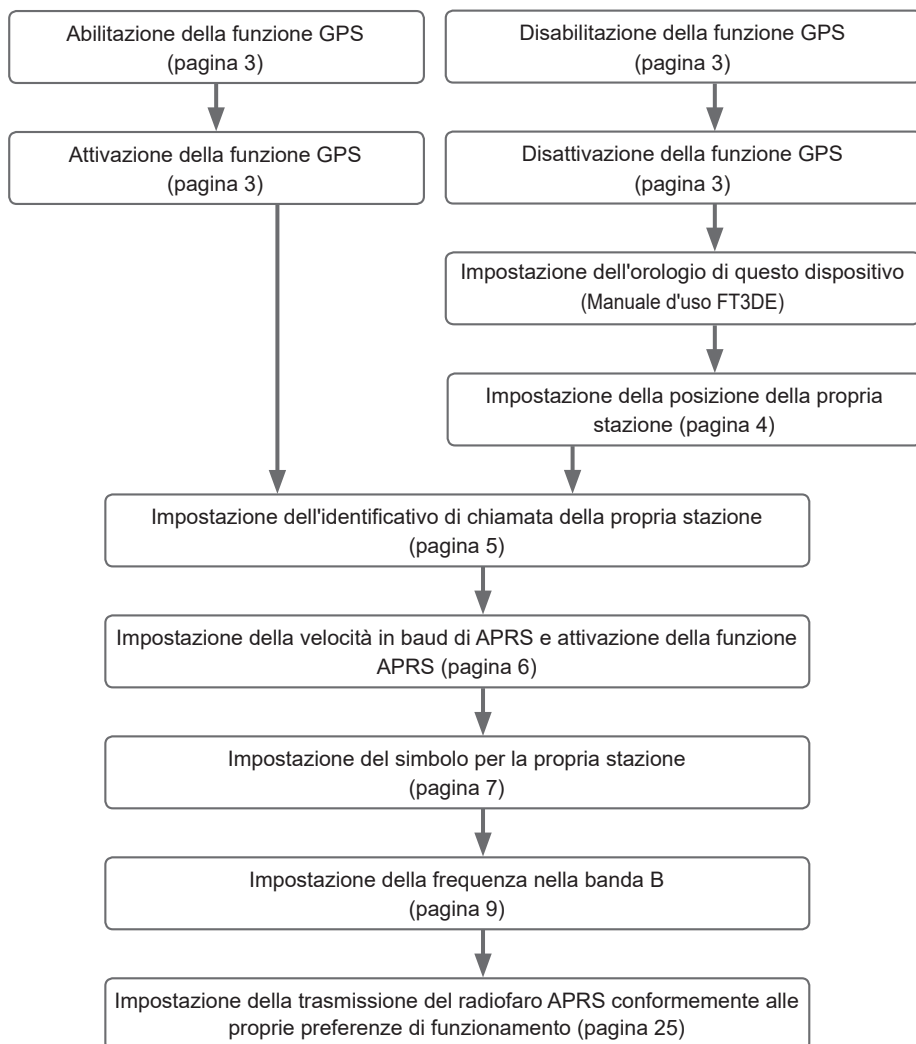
Abilitazione della funzione GPS (pagina 3)

Attivazione della funzione GPS (pagina 3)

Disabilitazione della funzione GPS (pagina 3)

Disattivazione della funzione GPS (pagina 3)

Impostazione dell'orologio di questo dispositivo (Manuale d'uso FT3DE)

Impostazione della posizione della propria stazione (pagina 4)

Impostazione dell'identificativo di chiamata della propria stazione (pagina 5)

Impostazione della velocità in baud di APRS e attivazione della funzione APRS (pagina 6)

Impostazione del simbolo per la propria stazione (pagina 7)

Impostazione della frequenza nella banda B (pagina 9)

Impostazione della trasmissione del radiofaro APRS conformemente alle proprie preferenze di funzionamento (pagina 25)